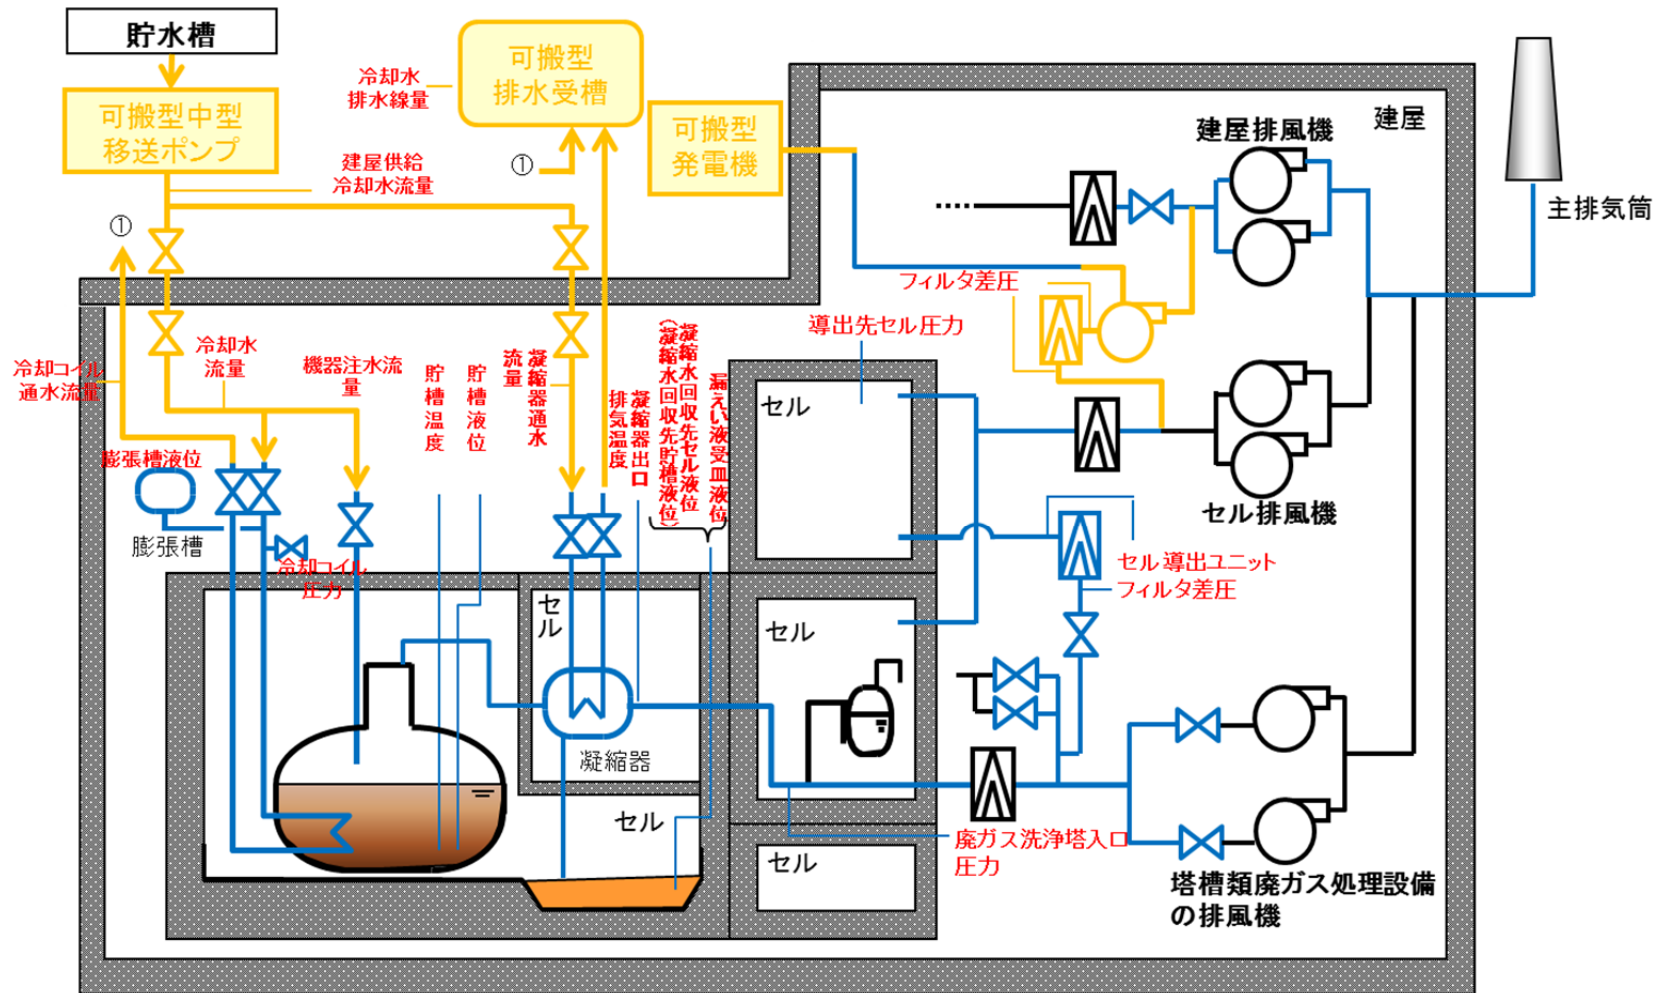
貯水槽

可搬型中型移送ポンプ

冷却水排水線量

可搬型排水受槽

可搬型発電機

建屋供給冷却水流量

①

①

建屋

建屋排風機

主排気筒

フィルタ差圧

導出先セル圧力

冷却コイル通水流量

冷却水流量

機器注水流量

貯槽温度

貯槽液位

凝縮器通水流量

凝縮器出口排気温度

凝縮水回収先セル液位（凝縮水回収先貯槽液位）

漏えい液受皿液位

膨張槽液位

膨張槽

冷却コイル圧力

セル

セル

セル排風機

セル導出ユニットフィルタ差圧

セル

凝縮器

セル

セル

廃ガス洗浄塔入口圧力

塔槽類廃ガス処理設備の排風機